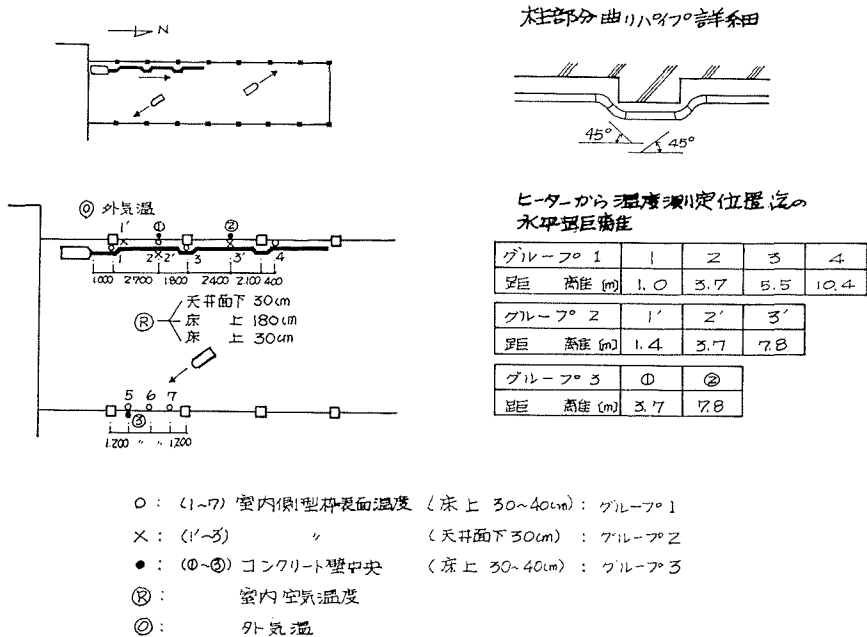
N

柱部分曲りパイプ詳細

45°
45°

◎ 外気温

1′ ① ②
1 2 2′ 3 3′ 4
1000 2700 1800 2400 2100 400

Ⓡ 天井面下 30cm
床 上 180cm
床 上 30cm

5 6 7
③
1200 〃 〃 1200

ヒーターから温度測定位置迄の水平距離

| グループ 1 | 1 | 2 | 3 | 4 |
|---|---|---|---|---|
| 距 離 (m) | 1.0 | 3.7 | 5.5 | 10.4 |

| グループ 2 | 1′ | 2′ | 3′ |
|---|---|---|---|
| 距 離 (m) | 1.4 | 3.7 | 7.8 |

| グループ 3 | ① | ② |
|---|---|---|
| 距 離 (m) | 3.7 | 7.8 |

○ : (1~7) 室内側型枠表面温度 (床上 30~40cm) : グループ 1
× : (1′~3′) 〃 (天井面下 30cm) : グループ 2
● : (①~③) コンクリート壁中央 (床上 30~40cm) : グループ 3
Ⓡ : 室内空気温度
◎ : 外気温